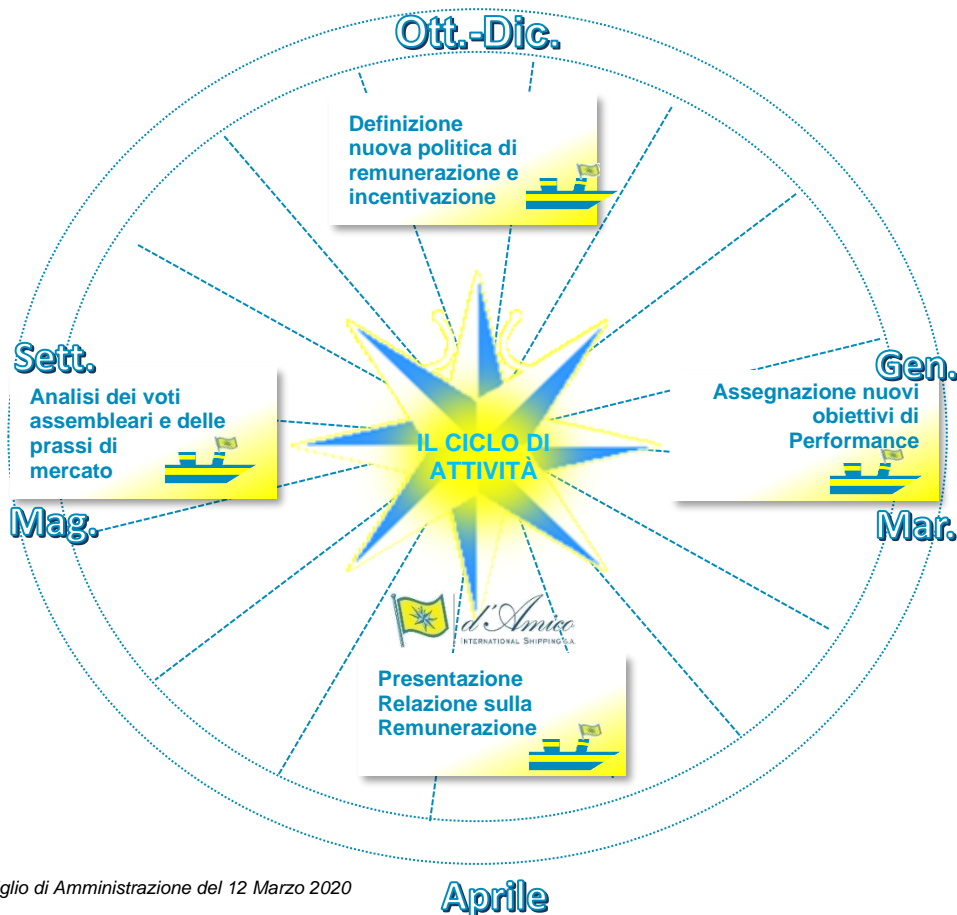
Ott.-Dic.

Definizione nuova politica di remunerazione e incentivazione

Sett.

Analisi dei voti assembleari e delle prassi di mercato

Gen.

Assegnazione nuovi obiettivi di Performance

IL CICLO DI ATTIVITÀ

Mag.

Mar.

d'Amico INTERNATIONAL SHIPPING S.A.

Presentazione Relazione sulla Remunerazione

glio di Amministrazione del 12 Marzo 2020

Aprile